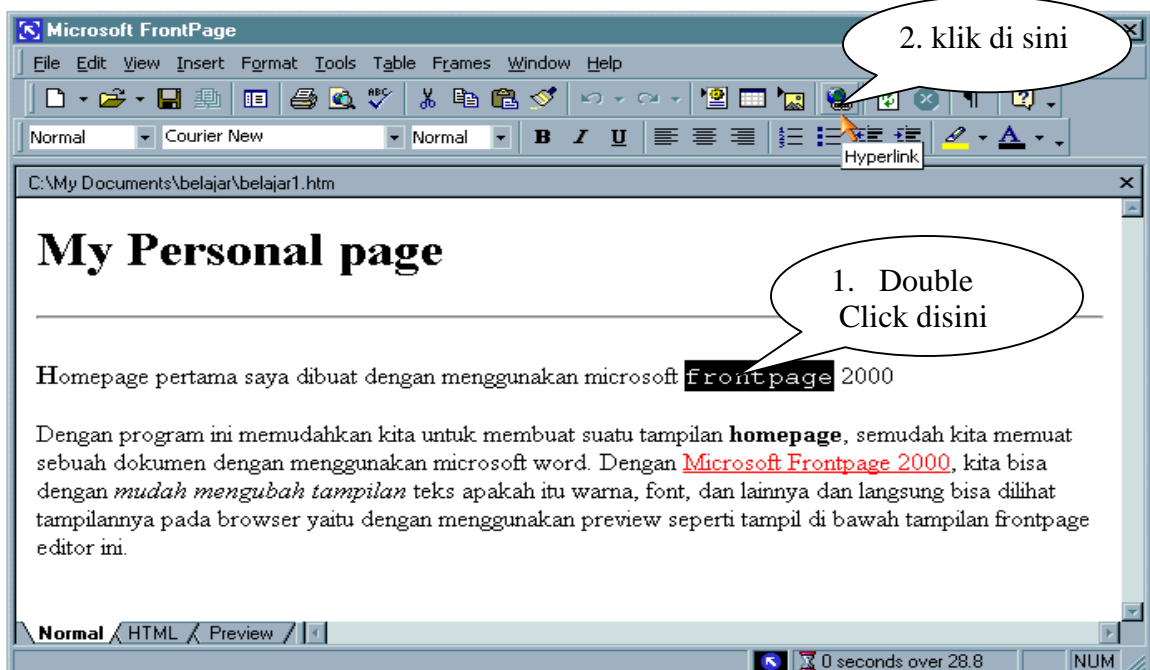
Microsoft FrontPage

2. klik di sini

File Edit View Insert Format Tools Table Frames Window Help

Normal Courier New Normal B I U

Hyperlink

C:\My Documents\belajar\belajar1.htm

My Personal page

1. Double Click disini

Homepage pertama saya dibuat dengan menggunakan microsoft frontpage 2000

Dengan program ini memudahkan kita untuk membuat suatu tampilan **homepage**, semudah kita memuat sebuah dokumen dengan menggunakan microsoft word. Dengan Microsoft Frontpage 2000, kita bisa dengan *mudah mengubah tampilan* teks apakah itu warna, font, dan lainnya dan langsung bisa dilihat tampilannya pada browser yaitu dengan menggunakan preview seperti tampil di bawah tampilan frontpage editor ini.

Normal HTML Preview

0 seconds over 28.8 NUM